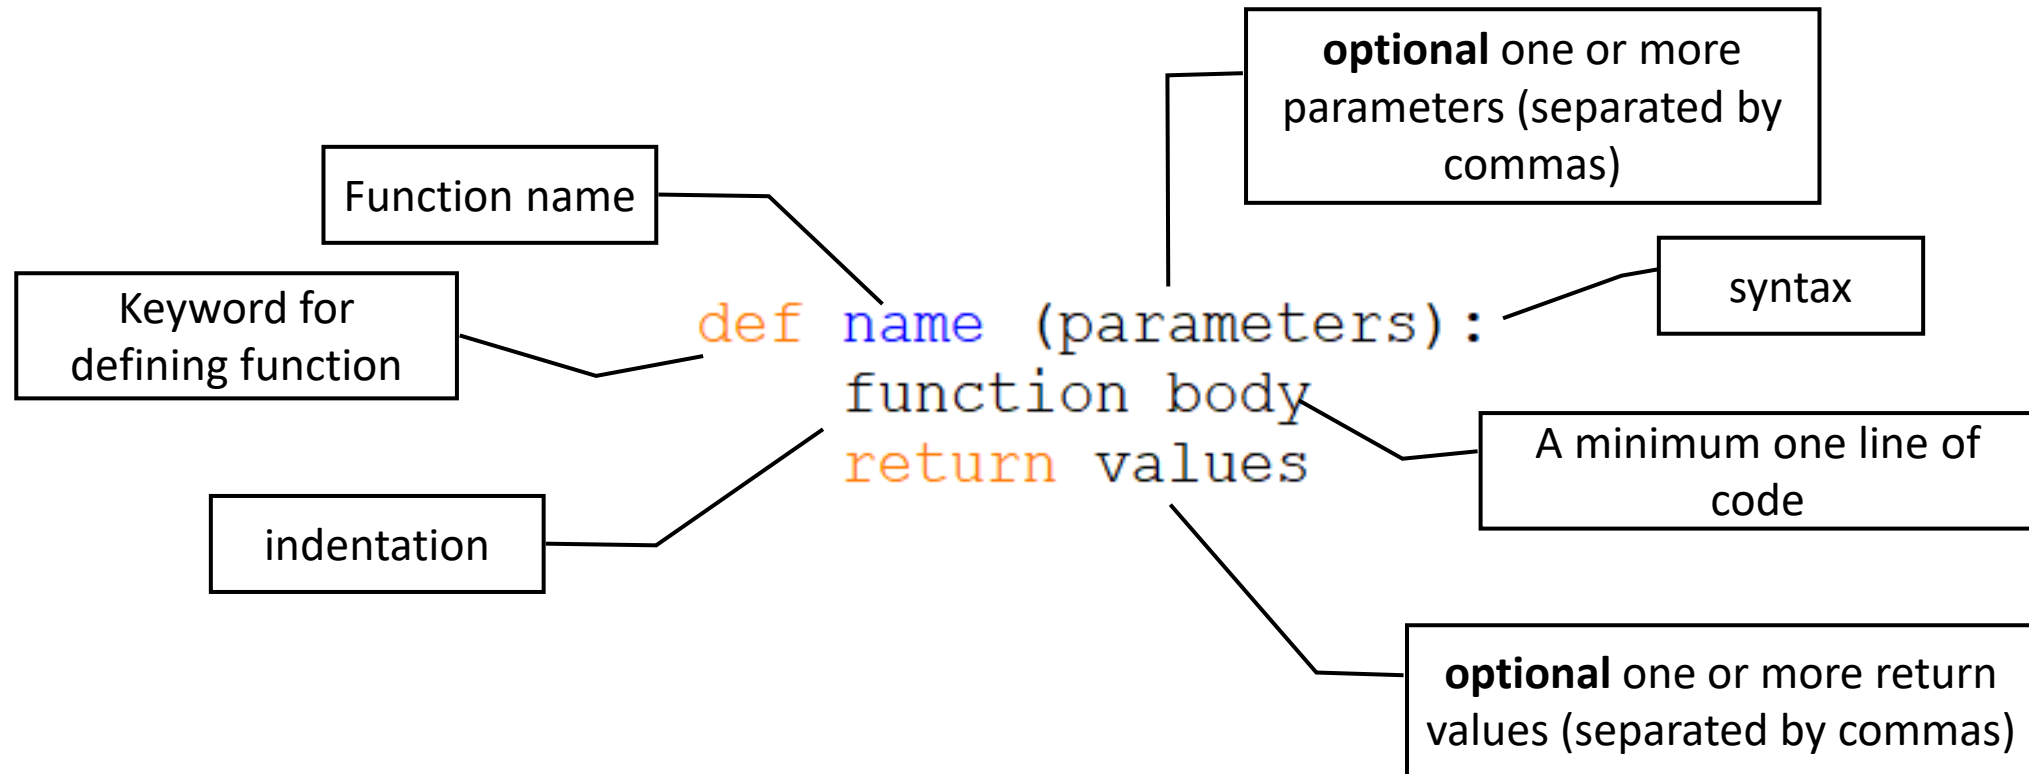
optional one or more parameters (separated by commas)

Function name

syntax

Keyword for defining function

def name (parameters):
    function body
    return values

A minimum one line of code

indentation

optional one or more return values (separated by commas)